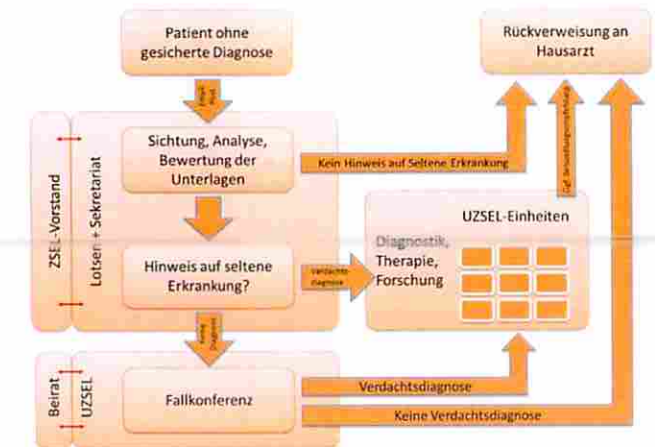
Patient ohne gesicherte Diagnose

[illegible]

Rückverweisung an Hausarzt

ZSEL-Vorstand

Lotsen + Sekretariat

Sichtung, Analyse, Bewertung der Unterlagen

Kein Hinweis auf Seltene Erkrankung

Ggf. Behandlungsempfehlung

UZSEL-Einheiten

Diagnostik, Therapie, Forschung

Hinweis auf seltene Erkrankung?

Verdachtsdiagnose

Keine Diagnose

Beirat

UZSEL

Fallkonferenz

Verdachtsdiagnose

Keine Verdachtsdiagnose